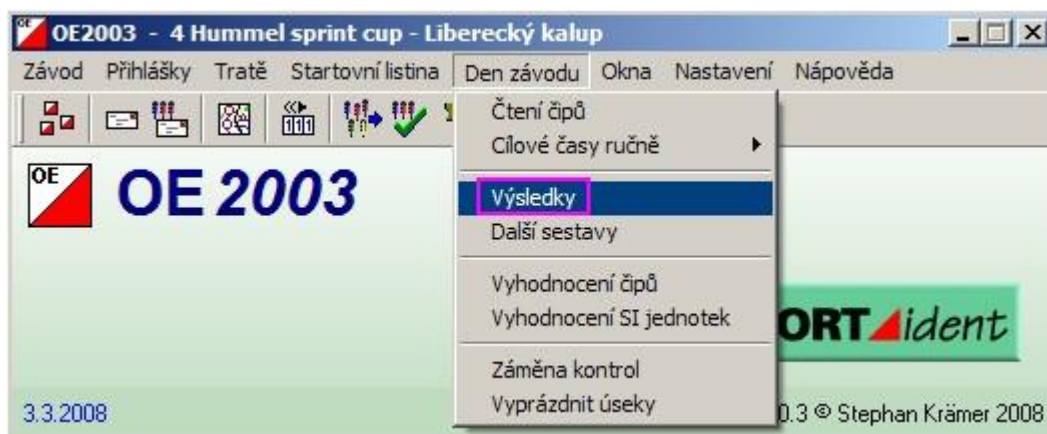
OE2003 - 4 Hummel sprint cup - Liberecký kalup

Závod Přihlášky Tratě Startovní listina Den závodu Okna Nastavení Nápověda

Čtení čipů
Cílové časy ručně
Výsledky
Další sestavy
Vyhodnocení čipů
Vyhodnocení SI jednotek
Záměna kontrol
Vyprázdnit úseky

OE

OE 2003

ORT ident

3.3.2008

0.3 © Stephan Krämer 2008